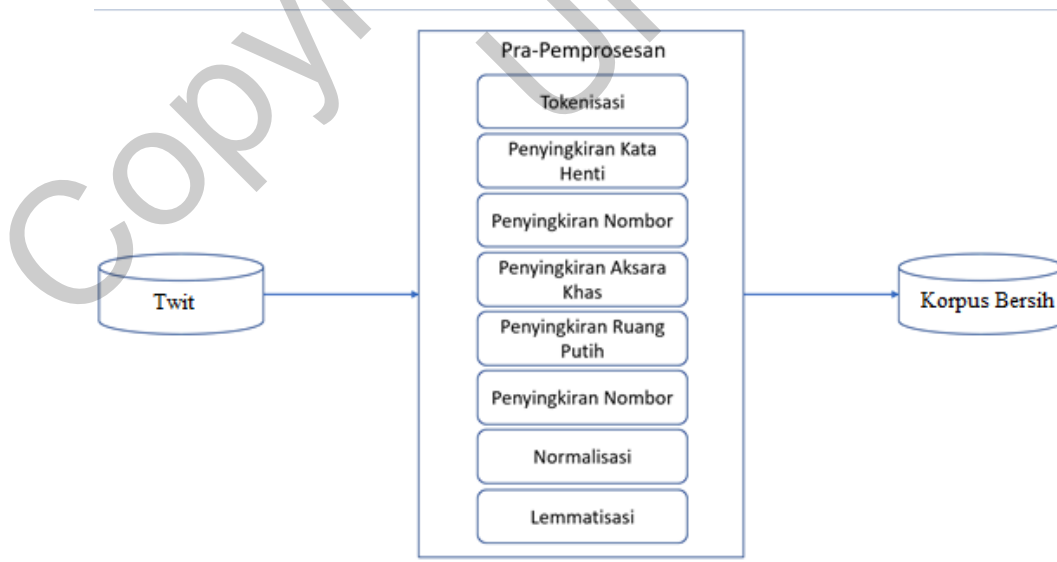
Copy UI

Pra-Pemprosesan

Tokenisasi

Penyingkiran Kata Henti

Penyingkiran Nombor

Penyingkiran Aksara Khas

Penyingkiran Ruang Putih

Penyingkiran Nombor

Normalisasi

Lemmatisasi

Twit

Korpus Bersih